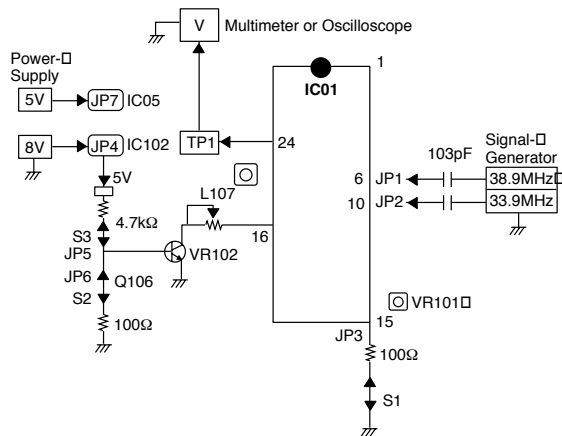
V Multimeter or Oscilloscope

1

Power-□ Supply

5V JP7 IC05

IC01

8V JP4 IC102

TP1 24

5V

103pF

Signal-□ Generator

6 JP1 38.9MHz□

L107

10 JP2 33.9MHz

4.7kΩ

S3

16

JP5

VR102

JP6

Q106

S2

VR101□

100Ω

15

JP3

100Ω

S1